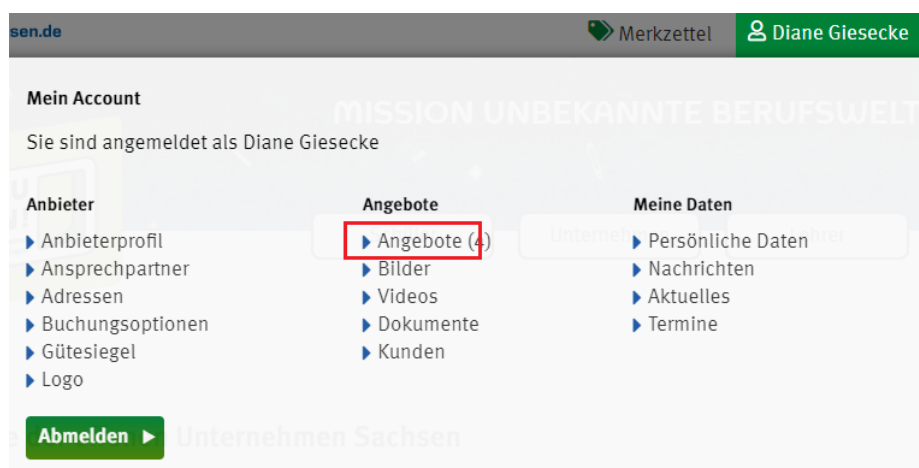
sen.de

Merkzettel

Diane Giesecke

Mein Account

MISSION UNBEKANNTE BERUFSWELT

Sie sind angemeldet als Diane Giesecke

Anbieter
- Anbieterprofil
- Ansprechpartner
- Adressen
- Buchungsoptionen
- Gütesiegel
- Logo

Angebote
- Angebote (4)
- Bilder
- Videos
- Dokumente
- Kunden

Meine Daten
- Persönliche Daten
- Nachrichten
- Aktuelles
- Termine

Abmelden ▶

Unternehmen Sachsen